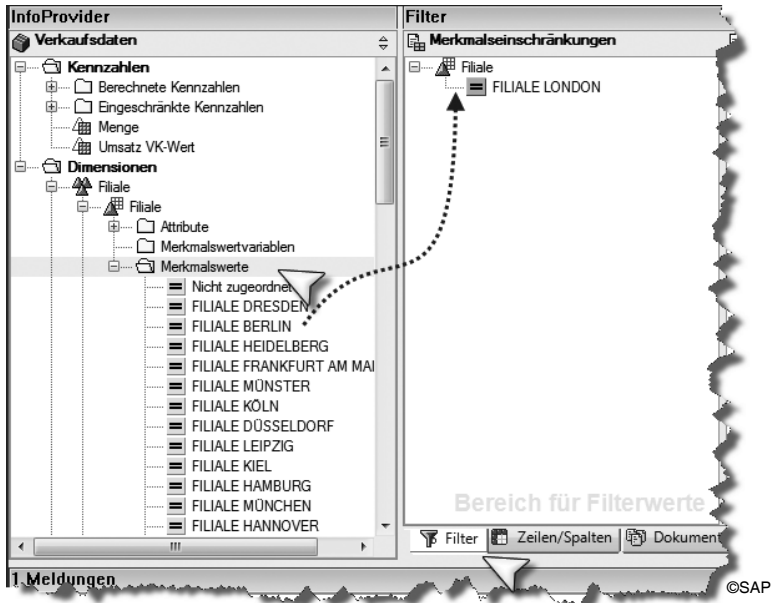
InfoProvider

Verkaufsdaten

Kennzahlen
Berechnete Kennzahlen
Eingeschränkte Kennzahlen
Menge
Umsatz VK-Wert
Dimensionen
Filiale
Filiale
Attribute
Merkmalswertvariablen
Merkmalswerte
Nicht zugeordnet
FILIALE DRESDEN
FILIALE BERLIN
FILIALE HEIDELBERG
FILIALE FRANKFURT AM MAI
FILIALE MÜNSTER
FILIALE KÖLN
FILIALE DÜSSELDORF
FILIALE LEIPZIG
FILIALE KIEL
FILIALE HAMBURG
FILIALE MÜNCHEN
FILIALE HANNOVER

Filter

Merkmalseinschränkungen

Filiale
FILIALE LONDON

Bereich für Filterwerte

Filter
Zeilen/Spalten
Dokument

1 Meldungen

©SAP